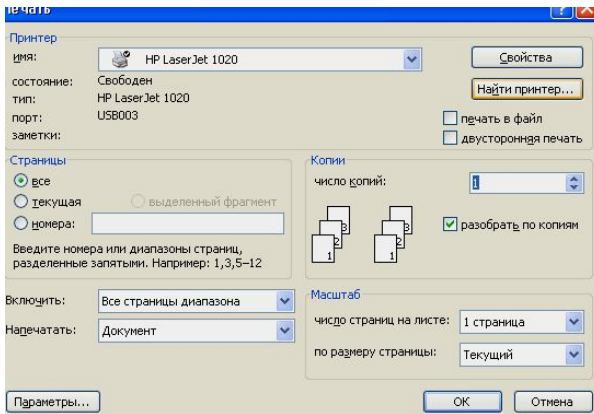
Печать

Принтер
имя: HP LaserJet 1020
Свойства
состояние: Свободен
Найти принтер...
тип: HP LaserJet 1020
порт: USB003
печать в файл
заметки:
двусторонняя печать

Страницы
все
текущая
выделенный фрагмент
номера:
Введите номера или диапазоны страниц, разделенные запятыми. Например: 1,3,5–12

Копии
число копий: 1
3 2 1 3 2 1
разобрать по копиям

Включить: Все страницы диапазона
Напечатать: Документ

Масштаб
число страниц на листе: 1 страница
по размеру страницы: Текущий

Параметры...
ОК
Отмена